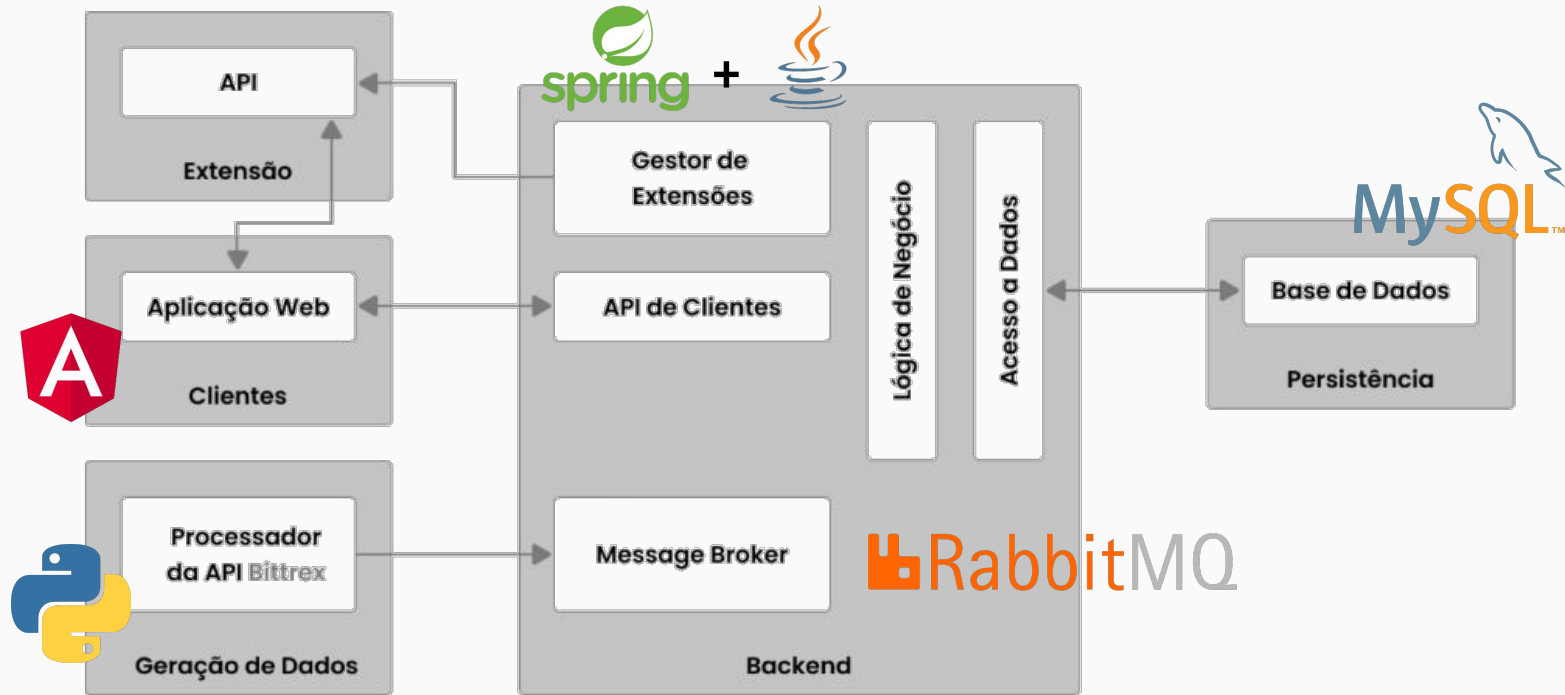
spring + 

API

Extensão

Aplicação Web

Clientes

Processador da API Bittrex

Geração de Dados

Gestor de Extensões

API de Clientes

Lógica de Negócio

Acesso a Dados

Message Broker

RabbitMQ

Backend

MySQL

Base de Dados

Persistência